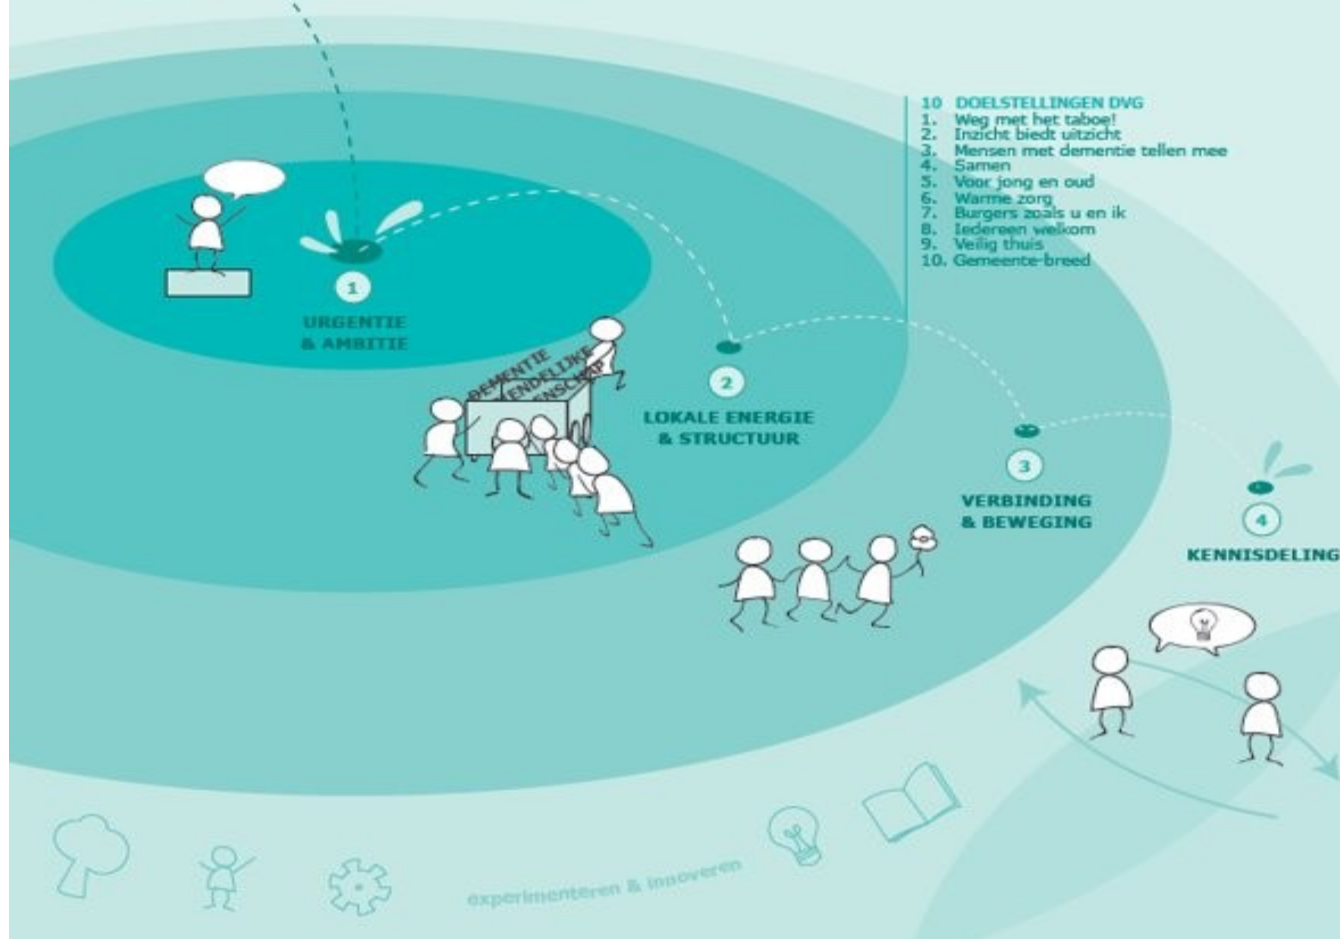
10 DOELSTELLINGEN DVG
1. Weg met het taboe!
2. Inzicht biedt uitzicht
3. Mensen met dementie tellen mee
4. Samen
5. Voor jong en oud
6. Warme zorg
7. Burgers zoals u en ik
8. Iedereen welkom
9. Veilig thuis
10. Gemeente-breed

1
URGENTIE & AMBITIE

DEMENTIE VRIENDELIJKE GEMEENSCHAP

2
LOKALE ENERGIE & STRUCTUUR

3
VERBINDING & BEWEGING

4
KENNISDELING

experimenteren & innoveren